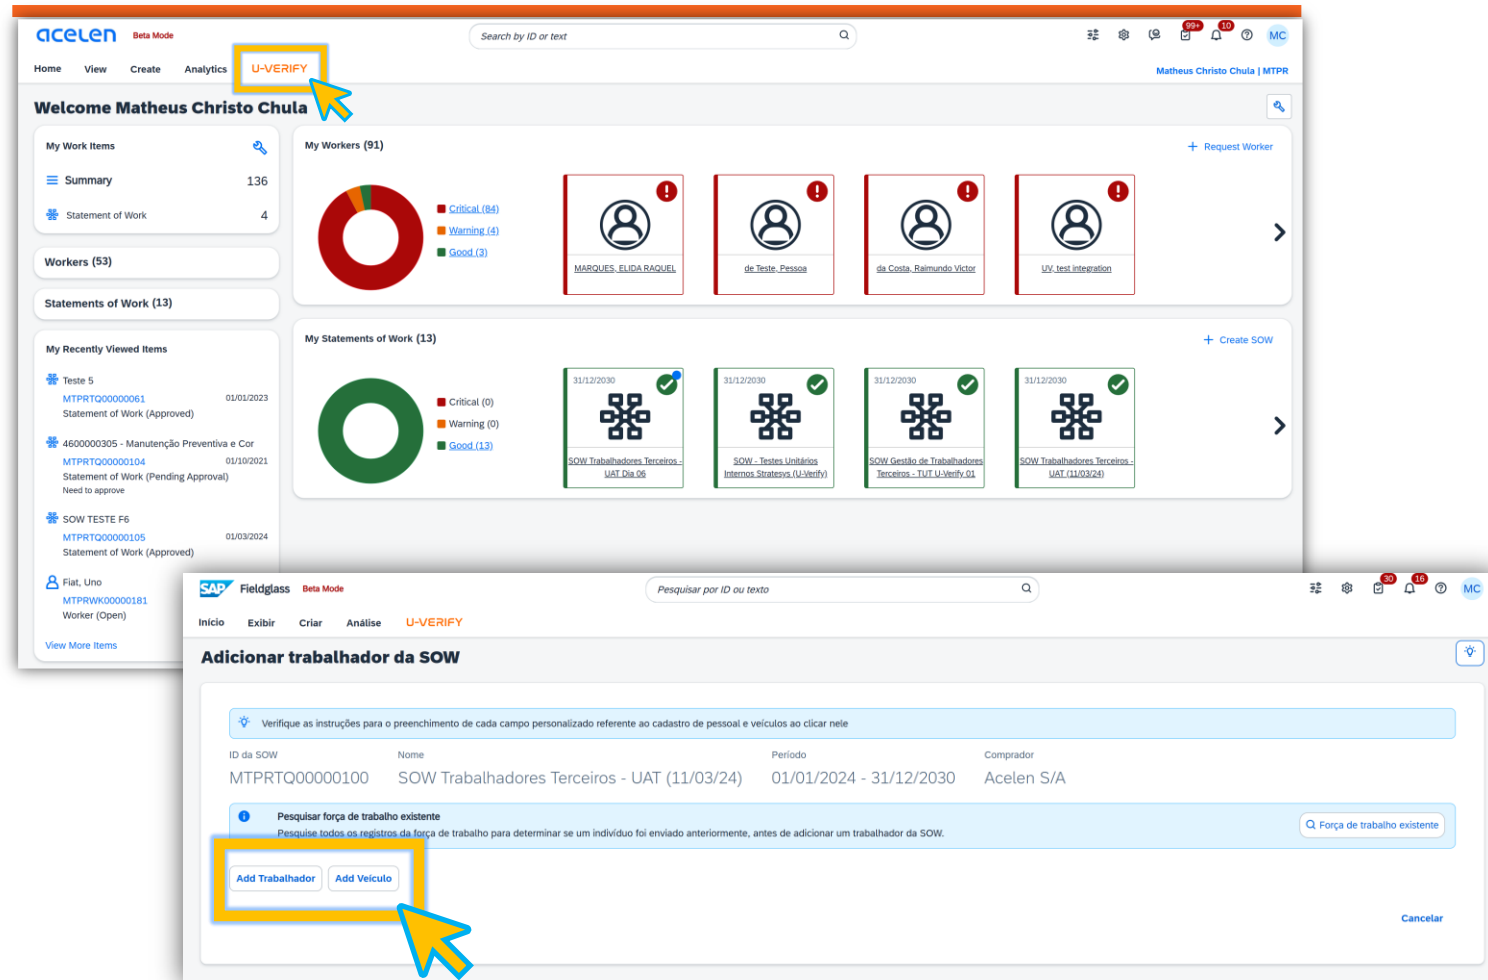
acelen Beta Mode

Search by ID or text

99+ 10 MC

Home View Create Analytics U-VERIFY

Matheus Christo Chula | MTPR

Welcome Matheus Christo Chula

My Work Items

Summary 136

Statement of Work 4

Workers (53)

Statements of Work (13)

My Recently Viewed Items

Teste 5
MTPRTQ00000061 01/01/2023
Statement of Work (Approved)

4600000305 - Manutenção Preventiva e Cor
MTPRTQ00000104 01/10/2021
Statement of Work (Pending Approval)
Need to approve

SOW TESTE F6
MTPRTQ00000105 01/03/2024
Statement of Work (Approved)

Fiat, Uno
MTPRWK00000181
Worker (Open)

View More Items

My Workers (91)

Request Worker

Critical (84)
Warning (4)
Good (3)

MARQUES, ELIDA RAQUEL
de Teste, Pessoa
da Costa, Raimundo Victor
UV, test integration

My Statements of Work (13)

Create SOW

Critical (0)
Warning (0)
Good (13)

31/12/2030
SOW Trabalhadores Terceiros - UAT Dia 06

31/12/2030
SOW - Testes Unitários Internos Stratesys (U-Verify)

31/12/2030
SOW Gestão de Trabalhadores Terceiros - TUT U-Verify 01

31/12/2030
SOW Trabalhadores Terceiros - UAT (11/03/24)

SAP Fieldglass Beta Mode

Pesquisar por ID ou texto

30 16 MC

Início Exibir Criar Análise U-VERIFY

Adicionar trabalhador da SOW

Verifique as instruções para o preenchimento de cada campo personalizado referente ao cadastro de pessoal e veículos ao clicar nele

| ID da SOW | Nome | Período | Comprador |
|---|---|---|---|
| MTPRTQ00000100 | SOW Trabalhadores Terceiros - UAT (11/03/24) | 01/01/2024 - 31/12/2030 | Acelen S/A |

Pesquisar força de trabalho existente
Pesquise todos os registros da força de trabalho para determinar se um indivíduo foi enviado anteriormente, antes de adicionar um trabalhador da SOW.

Força de trabalho existente

Add Trabalhador Add Veiculo

Cancelar